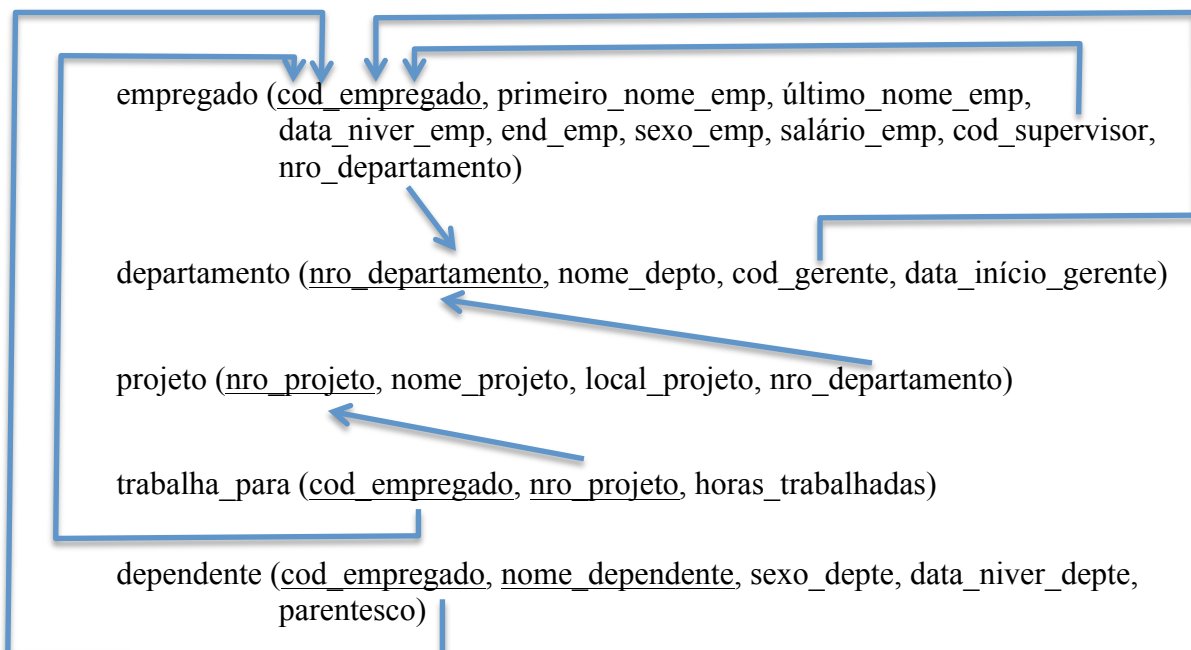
empregado (cod_empregado, primeiro_nome_emp, último_nome_emp, data_niver_emp, end_emp, sexo_emp, salário_emp, cod_supervisor, nro_departamento)

departamento (nro_departamento, nome_depto, cod_gerente, data_início_gerente)

projeto (nro_projeto, nome_projeto, local_projeto, nro_departamento)

trabalha_para (cod_empregado, nro_projeto, horas_trabalhadas)

dependente (cod_empregado, nome_dependente, sexo_depte, data_niver_depte, parentesco)